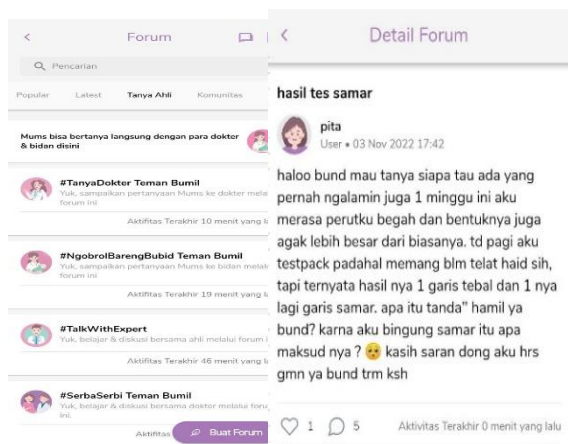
Forum

Pencarian

Popular Latest Tanya Ahli Komunitas

Mums bisa bertanya langsung dengan para dokter & bidan disini

#TanyaDokter Teman Bumil
Yuk, sampaikan pertanyaan Mums ke dokter melal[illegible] forum ini

Aktifitas Terakhir 10 menit yang l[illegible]

#NgobrolBarengBubid Teman Bumil
Yuk, sampaikan pertanyaan Mums ke bidan melal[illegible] forum ini

Aktifitas Terakhir 19 menit yang l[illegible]

#TalkWithExpert
Yuk, belajar & diskusi bersama ahli melalui forum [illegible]

Aktifitas Terakhir 46 menit yang l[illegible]

#SerbaSerbi Teman Bumil
Yuk, belajar & diskusi bersama dokter melalui foru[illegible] ini

Aktifitas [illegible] Buat Forum

Detail Forum

hasil tes samar

pita
User • 03 Nov 2022 17:42

haloo bund mau tanya siapa tau ada yang pernah ngalamin juga 1 minggu ini aku merasa perutku begah dan bentuknya juga agak lebih besar dari biasanya. td pagi aku testpack padahal memang blm telat haid sih, tapi ternyata hasil nya 1 garis tebal dan 1 nya lagi garis samar. apa itu tanda" hamil ya bund? karna aku bingung samar itu apa maksud nya ? kasih saran dong aku hrs gmn ya bund trm ksh

1 5 Aktivitas Terakhir 0 menit yang lalu